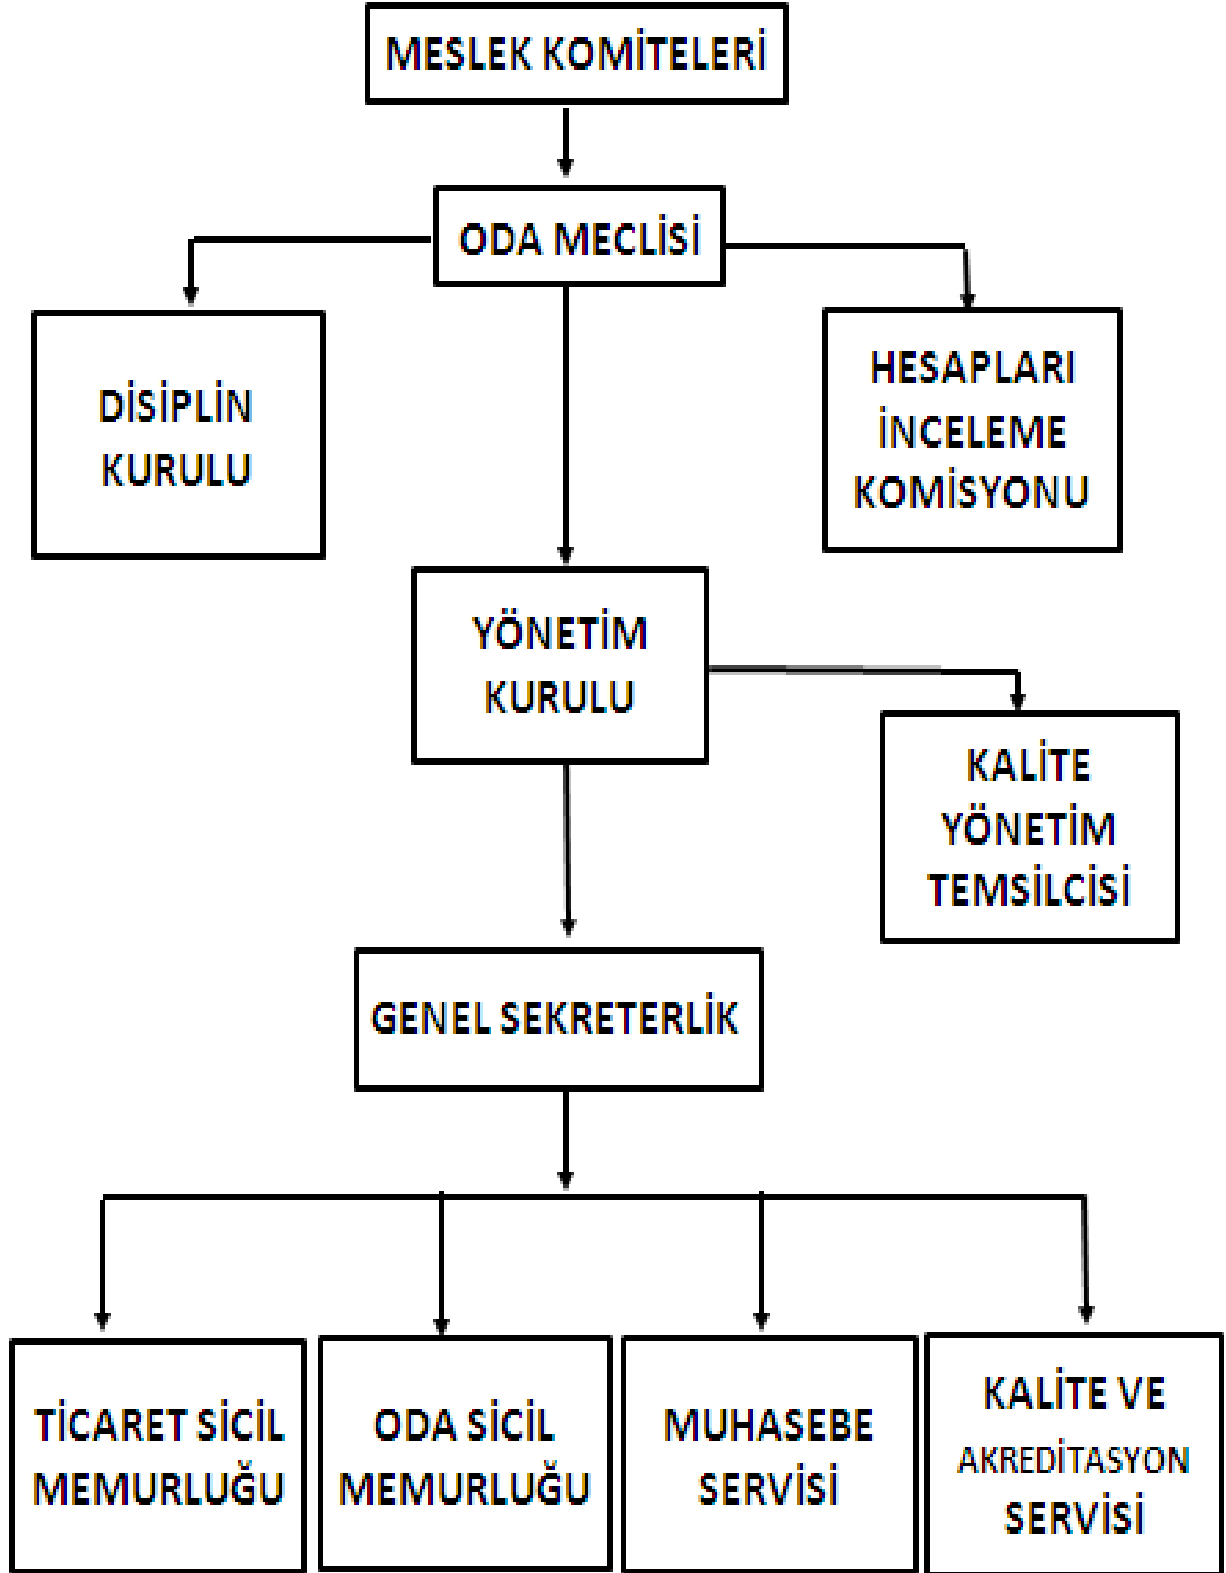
MESLEK KOMİTELERİ

ODA MECLİSİ

DİSİPLİN KURULU

HESAPLARI İNCELEME KOMİSYONU

YÖNETİM KURULU

KALİTE YÖNETİM TEMSİLCİSİ

GENEL SEKRETERLİK

TİCARET SİCİL MEMURLUĞU

ODA SİCİL MEMURLUĞU

MUHASEBE SERVİSİ

KALİTE VE AKREDİTASYON SERVİSİ